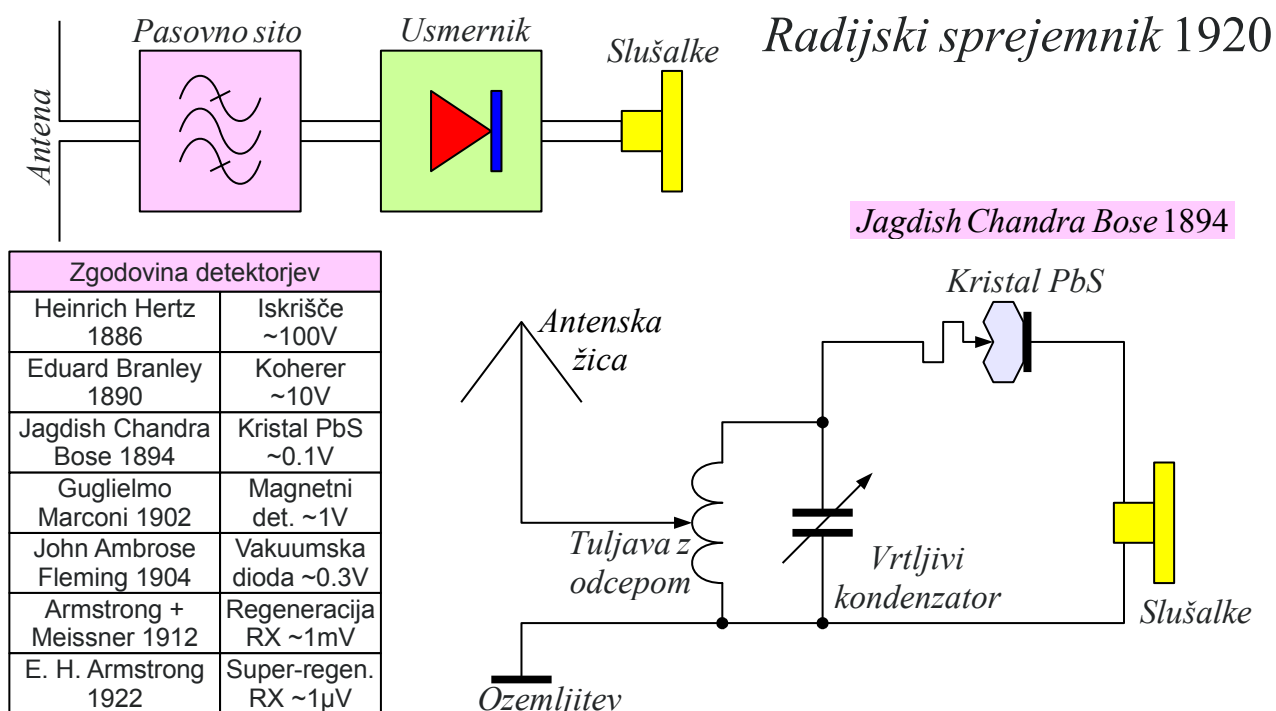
Antena

Pasovno sito

Usmernik

Slušalke

Radijski sprejemnik 1920

Jagdish Chandra Bose 1894

| Zgodovina detektorjev | |
|---|---|
| Heinrich Hertz 1886 | Iskrišče ~100V |
| Eduard Branley 1890 | Koherer ~10V |
| Jagdish Chandra Bose 1894 | Kristal PbS ~0.1V |
| Guglielmo Marconi 1902 | Magnetni det. ~1V |
| John Ambrose Fleming 1904 | Vakuumska dioda ~0.3V |
| Armstrong + Meissner 1912 | Regeneracija RX ~1mV |
| E. H. Armstrong 1922 | Super-regen. RX ~1μV |

Kristal PbS

Antenska žica

Tuljava z odcepom

Vrtljivi kondenzator

Slušalke

Ozemljitev